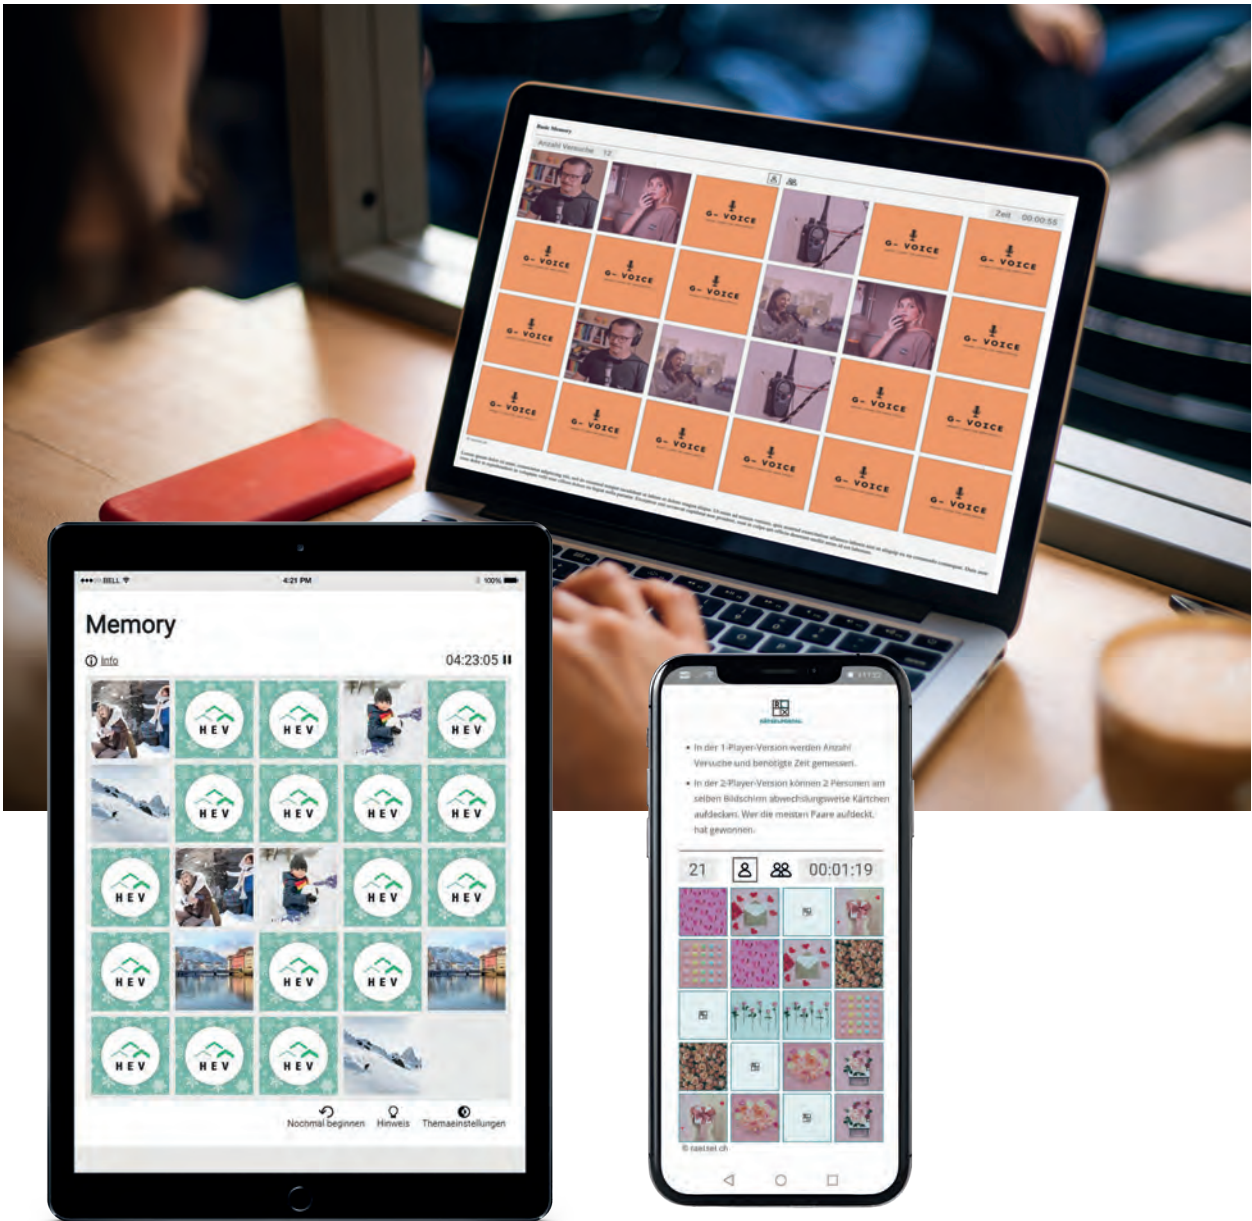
Basic Memory
Anzahl Versuche 12
Zeit 00:00:55
G- VOICE
G- VOICE
G- VOICE
G- VOICE
G- VOICE
G- VOICE
G- VOICE
G- VOICE
G- VOICE
G- VOICE
G- VOICE
G- VOICE
G- VOICE
G- VOICE
G- VOICE
G- VOICE
G- VOICE
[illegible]

BELL 4:21 PM 100%
Memory
Info
04:23:05
HEV
HEV
HEV
HEV
HEV
HEV
HEV
HEV
HEV
HEV
HEV
HEV
HEV
HEV
HEV
HEV
HEV
HEV
Nochmal beginnen
Hinweis
Themaeinstellungen

RÄTSELPORTAL
• In der 1-Player-Version werden Anzahl Versuche und benötigte Zeit gemessen.
• In der 2-Player-Version können 2 Personen am selben Bildschirm abwechslungsweise Kärtchen aufdecken. Wer die meisten Paare aufdeckt, hat gewonnen.
21
00:01:19
© raetsel.ch